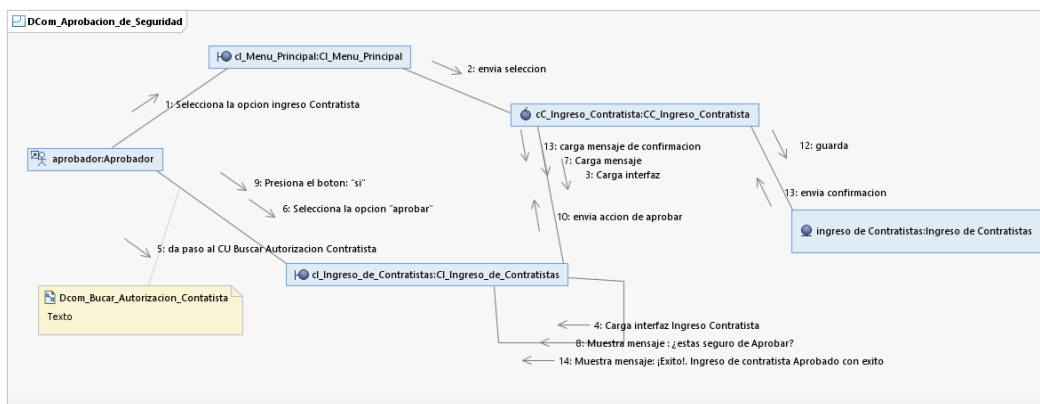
DCom_Aprobacion_de_Seguridad

cl_Menu_Principal:Cl_Menu_Principal

2: envia seleccion

1: Selecciona la opcion ingreso Contratista

cC_Ingreso_Contratista:CC_Ingreso_Contratista

aprobador:Aprobador

13: carga mensaje de confirmacion
7: Carga mensaje
3: Carga interfaz

12: guarda

13: envia confirmacion

9: Presiona el boton: "si"

6: Selecciona la opcion "aprobar"

10: envia accion de aprobar

ingreso de Contratistas:Ingreso de Contratistas

5: da paso al CU Buscar Autorizacion Contratista

cl_Ingreso_de_Contratistas:Cl_Ingreso_de_Contratistas

Dcom_Bucar_Autorizacion_Contatista
Texto

4: Carga interfaz Ingreso Contratista
8: Muestra mensaje : ¿estas seguro de Aprobar?
14: Muestra mensaje: ¡Exito!. Ingreso de contratista Aprobado con exito